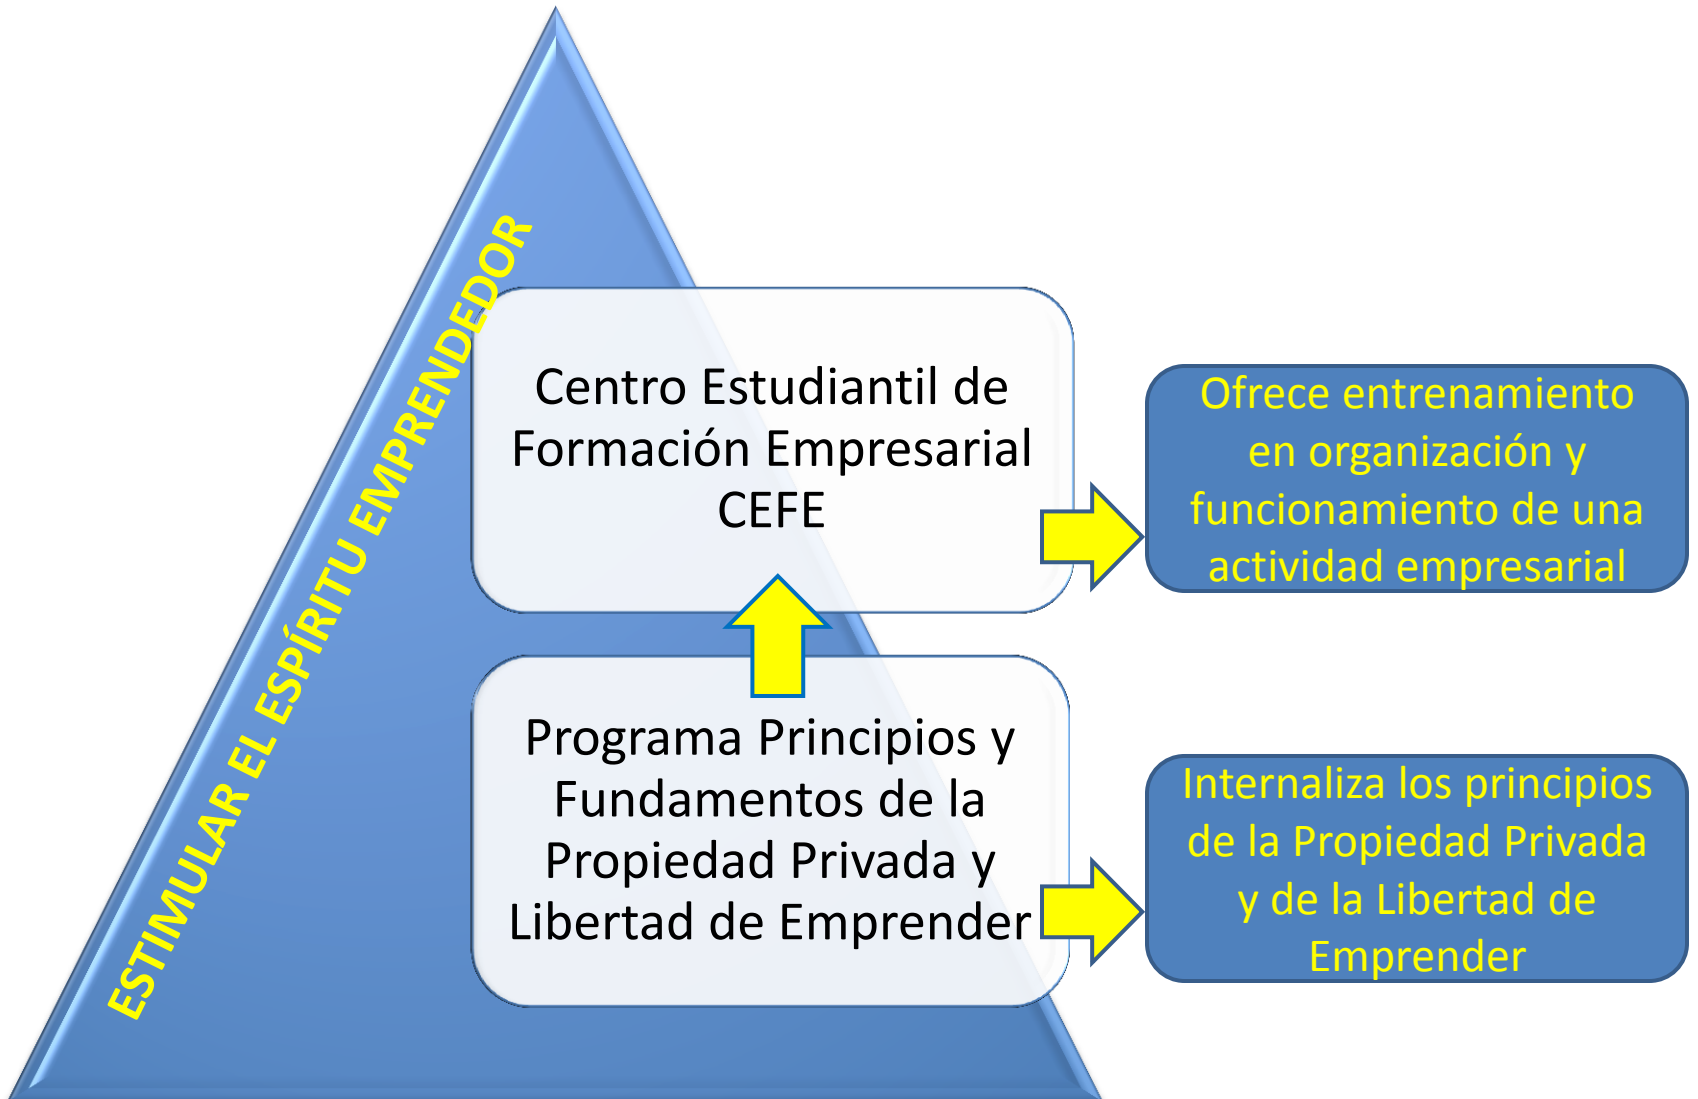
ESTIMULAR EL ESPÍRITU EMPRENDEDOR

Centro Estudiantil de Formación Empresarial CEFE

Ofrece entrenamiento en organización y funcionamiento de una actividad empresarial

Programa Principios y Fundamentos de la Propiedad Privada y Libertad de Emprender

Internaliza los principios de la Propiedad Privada y de la Libertad de Emprender